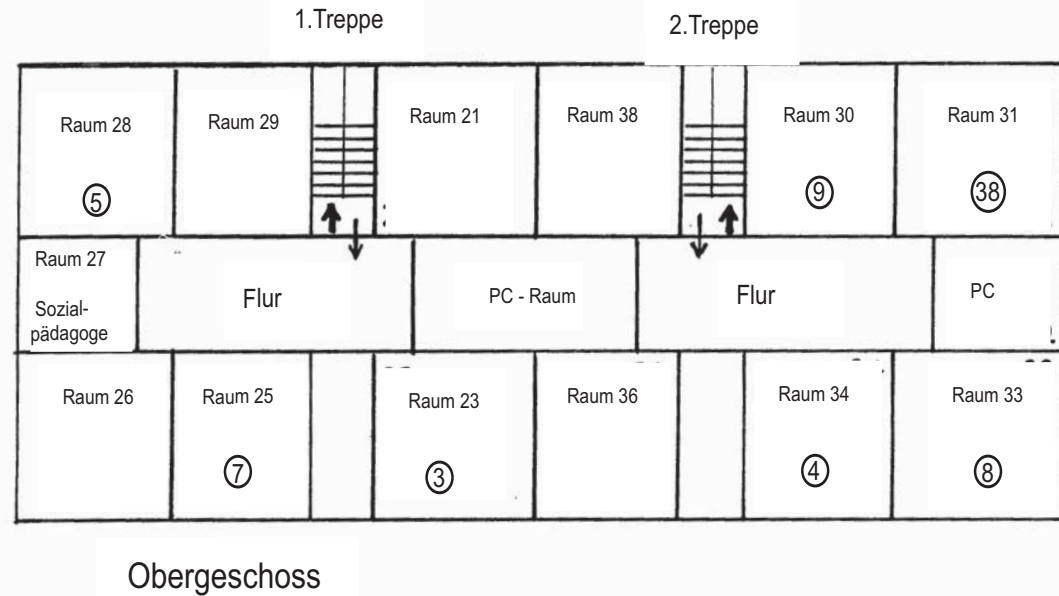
1.Treppe

2.Treppe

Raum 28

⑤

Raum 29

Raum 21

Raum 38

Raum 30

⑨

Raum 31

㊳

Raum 27

Sozialpädagoge

Flur

PC - Raum

Flur

PC

Raum 26

Raum 25

⑦

Raum 23

③

Raum 36

Raum 34

④

Raum 33

⑧

Obergeschoss